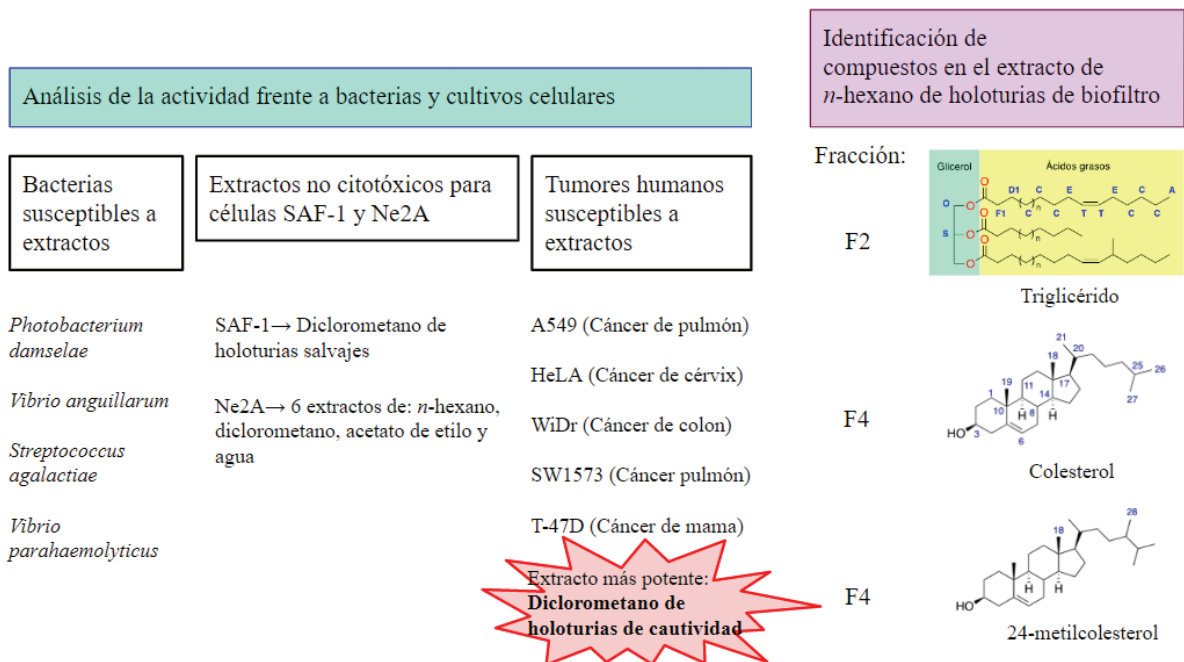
Análisis de la actividad frente a bacterias y cultivos celulares

Identificación de compuestos en el extracto de *n*-hexano de holoturias de biofiltro

Bacterias susceptibles a extractos

Extractos no citotóxicos para células SAF-1 y Ne2A

Tumores humanos susceptibles a extractos

Photobacterium damselae

Vibrio anguillarum

Streptococcus agalactiae

Vibrio parahaemolyticus

SAF-1→ Diclorometano de holoturias salvajes

Ne2A→ 6 extractos de: *n*-hexano, diclorometano, acetato de etilo y agua

A549 (Cáncer de pulmón)

HeLA (Cáncer de cérvix)

WiDr (Cáncer de colon)

SW1573 (Cáncer pulmón)

T-47D (Cáncer de mama)

Extracto más potente: **Diclorometano de holoturias de cautividad**

Fracción:

F2

Glicerol

Ácidos grasos

D1 C C E E C A

F1 n T T C C

O

S

O

n

n

Triglicérido

F4

21 20 18 19 11 12 13 17 25 26 27 1 2 10 9 8 14 16 15 H H H HO 3 4 5 6 7

Colesterol

F4

28 18 H H H HO

24-metilcolesterol